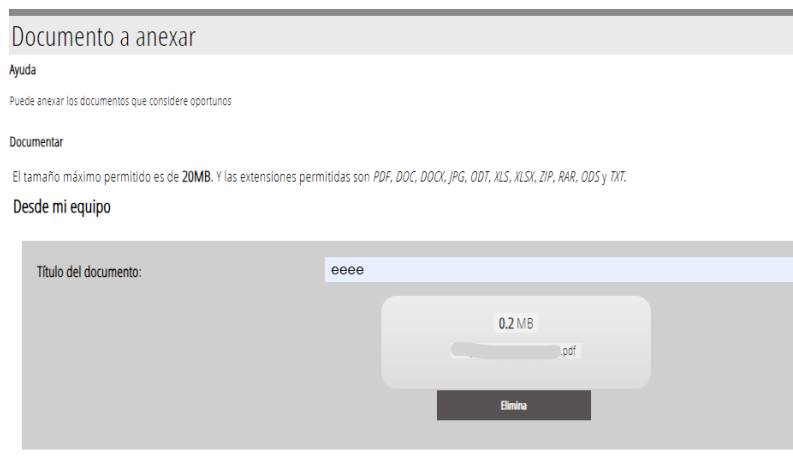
Documento a anexar

Ayuda

Puede anexar los documentos que considere oportunos

Documentar

El tamaño máximo permitido es de **20MB**. Y las extensiones permitidas son *PDF, DOC, DOCX, JPG, ODT, XLS, XLSX, ZIP, RAR, ODS* y *TXT*.

Desde mi equipo

Título del documento:

eeee

**0.2** MB

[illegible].pdf

Elimina